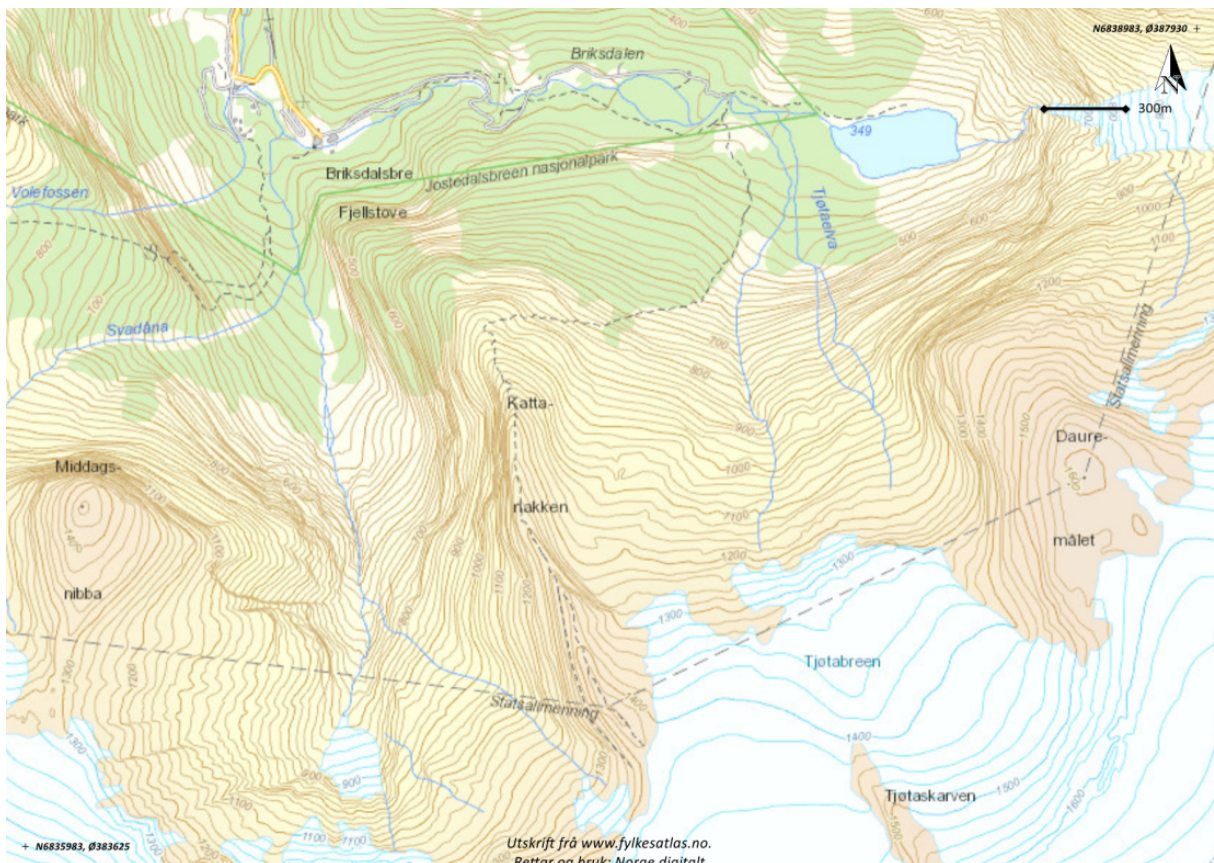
N6838983, Ø387930 +

N

300m

Briksdalen

349

Briksdalsbre

Jostedalsbreen nasjonalpark

Fjellstove

Volefossen

Svadåna

Tjøtaelva

Statsallmenning

Katta-

nakken

Daure-

målet

Middags-

nibba

Tjøtabreen

Statsallmenning

Tjøtaskarven

400
600
800
500
600
700
800
900
1000
1100
1200
1300
1400
1500
1600
900
1000
1100
1200
1300
1400
1300
1200
1100
1000
900
800
700
600
500
1400
1500
1300
1400
1500
1600
1100
1000
900
1100
1300

+ N6835983, Ø383625

Utskrift frå www.fylkesatlas.no.
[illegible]